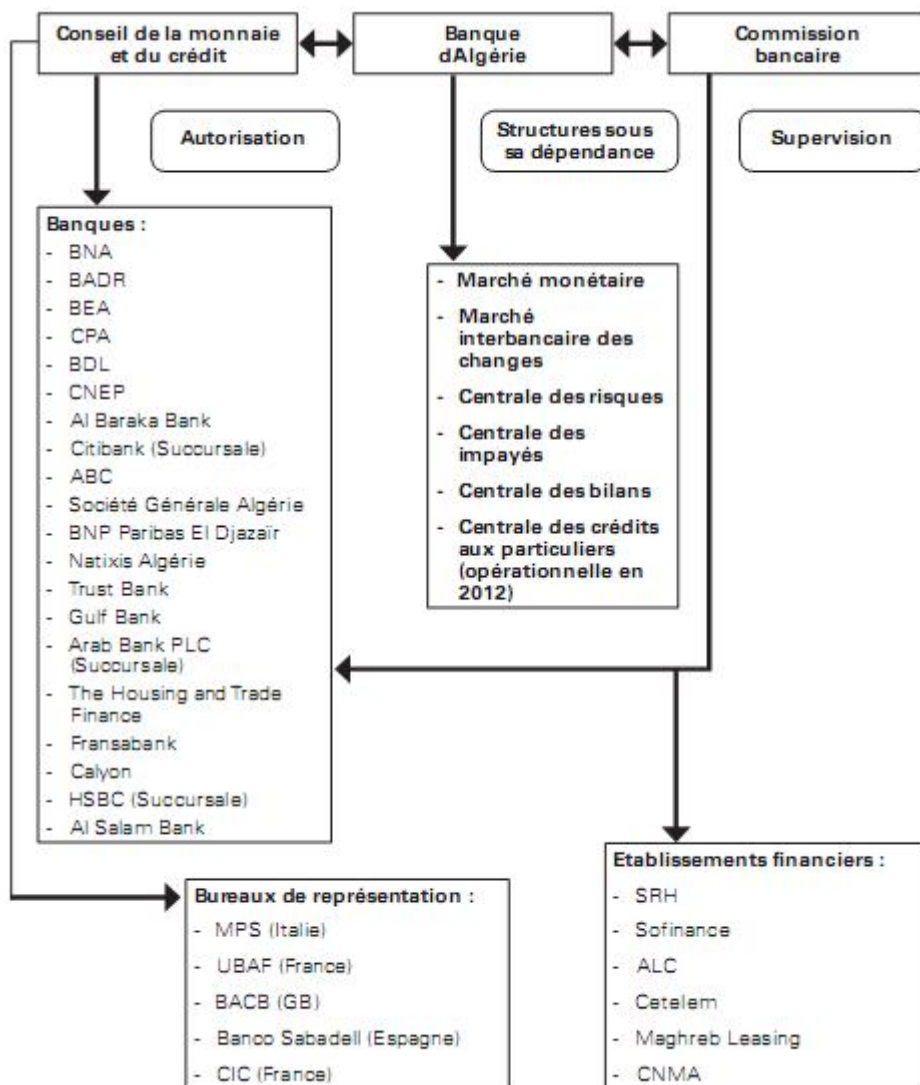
Conseil de la monnaie et du crédit

Banque dAlgérie

Commission bancaire

Autorisation

Structures sous sa dépendance

Supervision

Banques :
- BNA
- BADR
- BEA
- CPA
- BDL
- CNEP
- Al Baraka Bank
- Citibank (Succursale)
- ABC
- Société Générale Algérie
- BNP Paribas El Djazaïr
- Natixis Algérie
- Trust Bank
- Gulf Bank
- Arab Bank PLC (Succursale)
- The Housing and Trade Finance
- Fransabank
- Calyon
- HSBC (Succursale)
- Al Salam Bank

- Marché monétaire
- Marché interbancaire des changes
- Centrale des risques
- Centrale des impayés
- Centrale des bilans
- Centrale des crédits aux particuliers (opérationnelle en 2012)

Bureaux de représentation :
- MPS (Italie)
- UBAF (France)
- BACB (GB)
- Banco Sabadell (Espagne)
- CIC (France)

Etablissements financiers :
- SRH
- Sofinance
- ALC
- Cetelem
- Maghreb Leasing
- CNMA